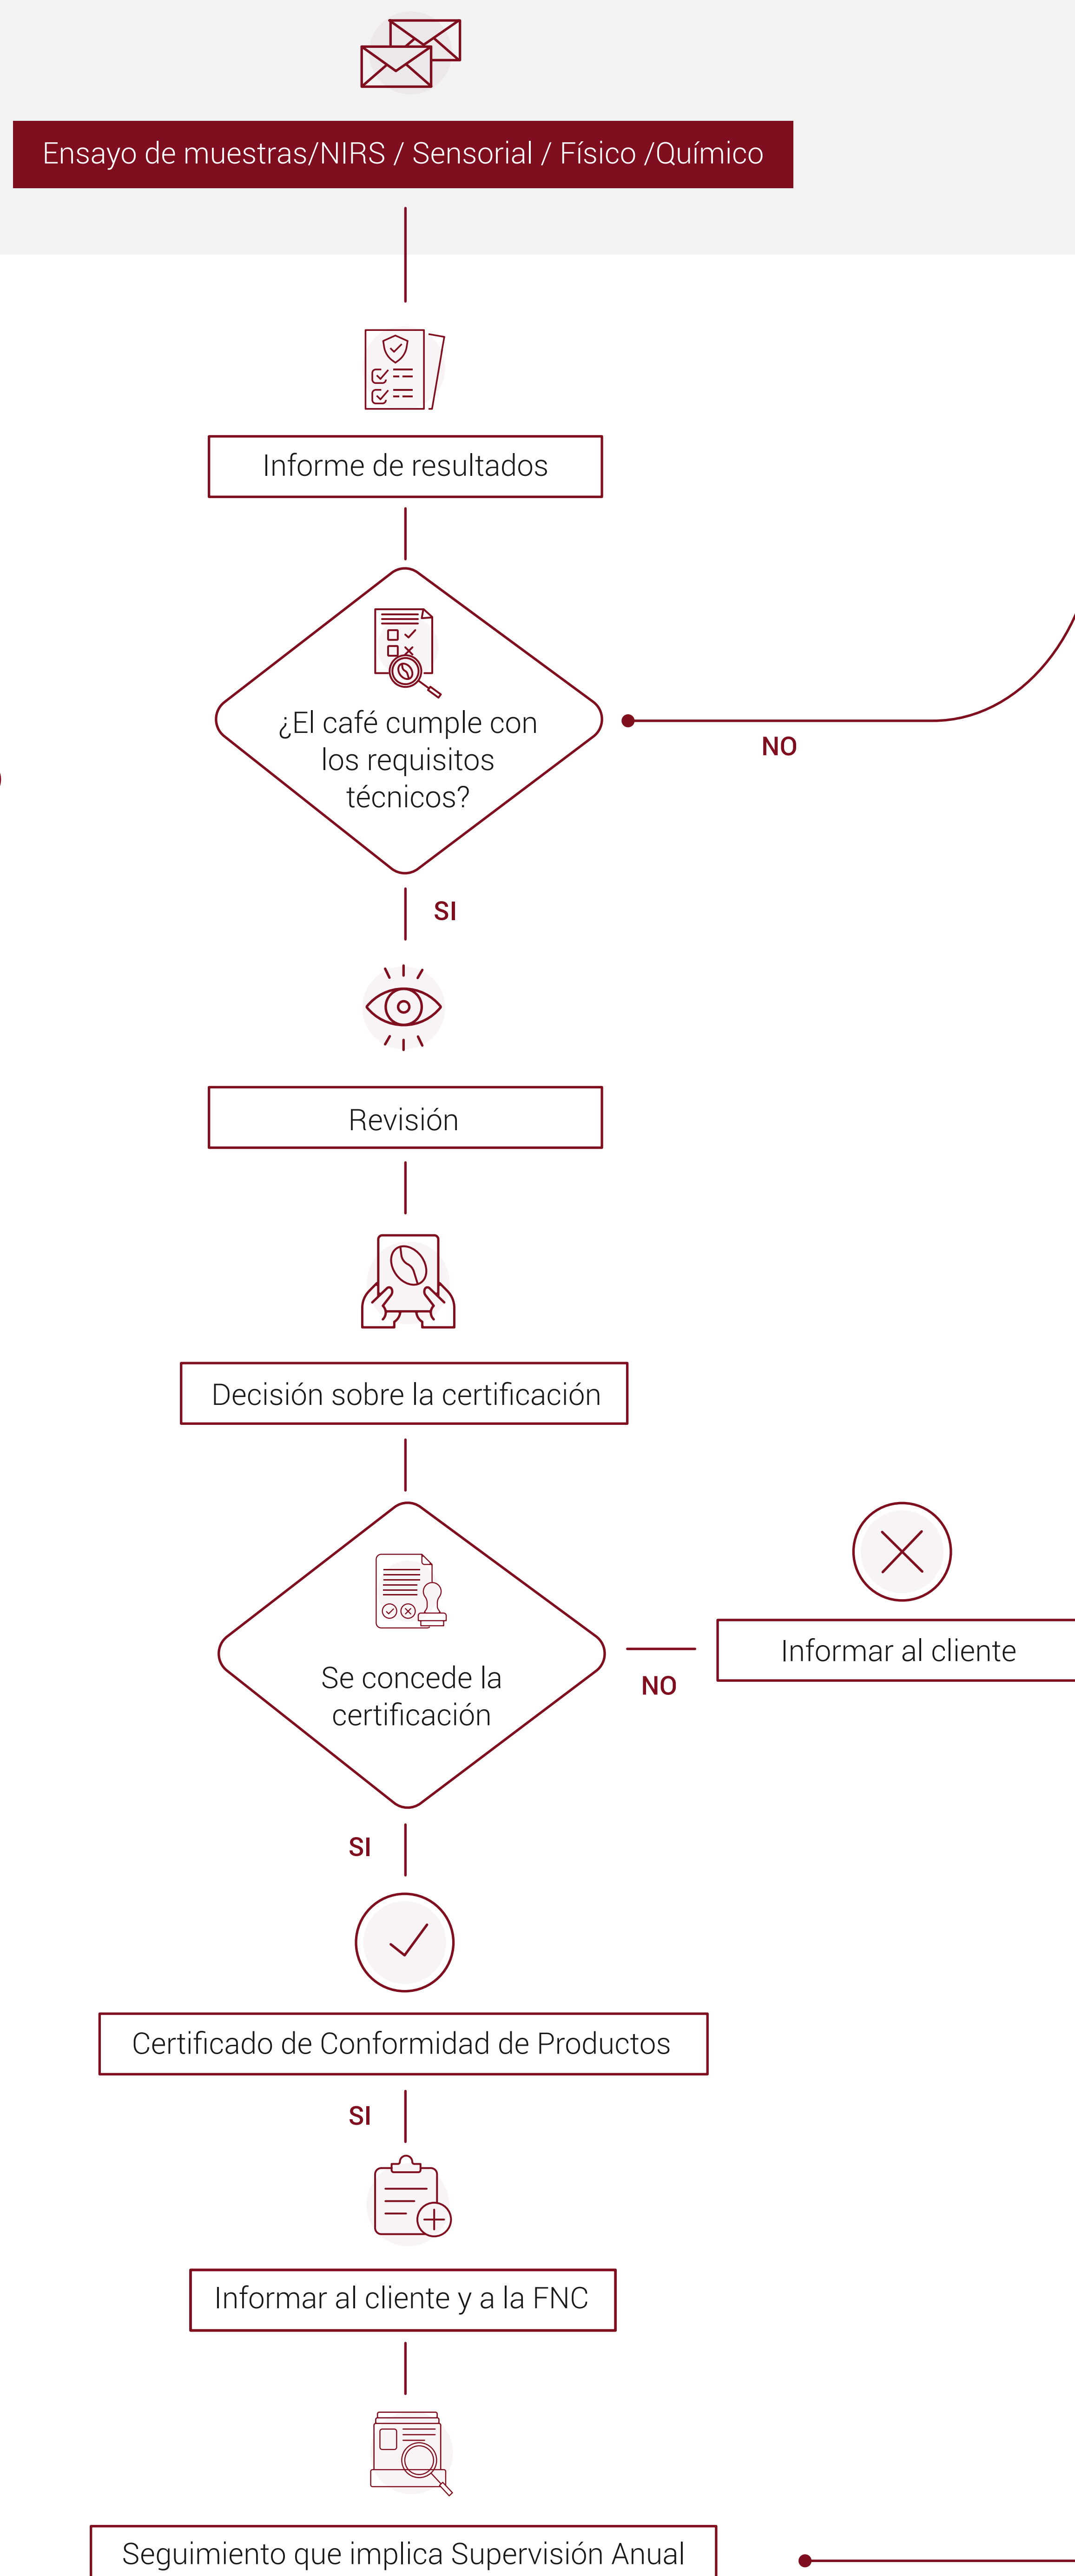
Ensayo de muestras/NIRS / Sensorial / Físico /Químico

Informe de resultados

¿El café cumple con los requisitos técnicos?

NO

SI

Revisión

Decisión sobre la certificación

Se concede la certificación

NO

Informar al cliente

SI

Certificado de Conformidad de Productos

SI

Informar al cliente y a la FNC

Seguimiento que implica Supervisión Anual